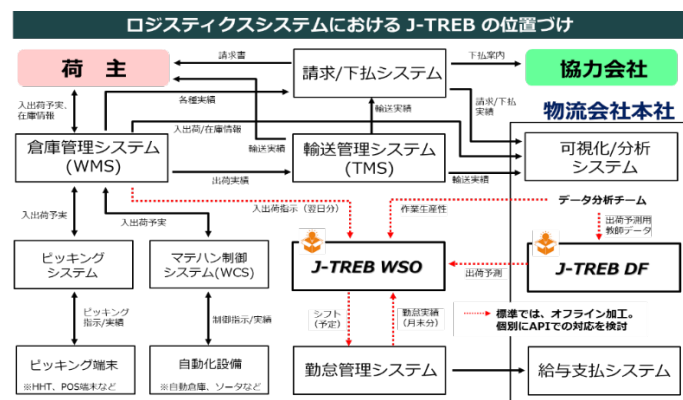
ロジスティクスシステムにおける J-TREB の位置づけ

荷主

請求書

請求/下払システム

下払案内

協力会社

入出荷予実、在庫情報

各種実績

輸送実績

請求/下払実績

物流会社本社

入出荷/在庫情報

倉庫管理システム（WMS）

輸送実績

輸送管理システム（TMS）

可視化/分析システム

出荷実績

輸送実績

入出荷予実

入出荷指示（翌日分）

作業生産性

データ分析チーム

入出荷予実

出荷予測用教師データ

ピッキングシステム

マテハン制御システム（WCS）

J-TREB WSO

出荷予測

J-TREB DF

ピッキング指示/実績

制御指示/実績

シフト（予定）

勤怠実績（月末分）

標準では、オフライン加工。個別にAPIでの対応を検討

ピッキング端末
※HHT、POS端末など

自動化設備
※自動倉庫、ソータなど

勤怠管理システム

給与支払システム